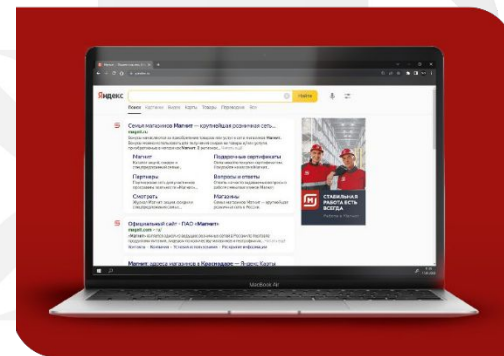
Яндекс

Найти

Поиск Картинки Видео Карты Товары Переводчик Все

Сеть магазинов Магнит — крупнейшая розничная сеть...

Магнит

Подарочные сертификаты

Партнеры

Вопросы и ответы

Смотреть

Магазины

Официальный сайт - ПАО «Магнит»

magnit.com

Магнит, адреса магазинов в Краснодаре — Яндекс Карты

СТАБИЛЬНАЯ РАБОТА ЕСТЬ ВСЕГДА

MacBook Air